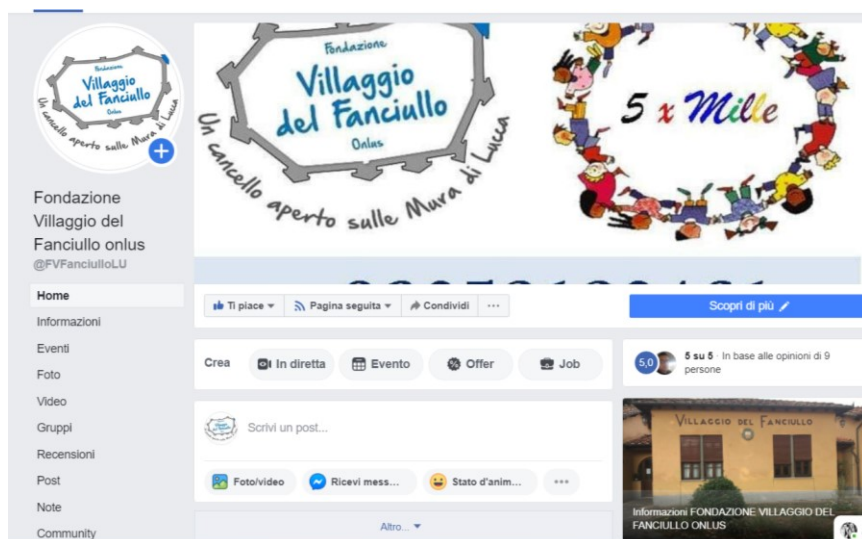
Fondazione
Villaggio del Fanciullo
Onlus
Un cancello aperto sulle Mura di Lucca

Fondazione Villaggio del Fanciullo onlus
@FVFanciulloLU

Home
Informazioni
Eventi
Foto
Video
Gruppi
Recensioni
Post
Note
Community

Fondazione
Villaggio del Fanciullo
Onlus
Un cancello aperto sulle Mura di Lucca

5 x Mille

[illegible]

Ti piace
Pagina seguita
Condividi
···
Scopri di più

Crea
In diretta
Evento
Offer
Job

Scrivi un post...

Foto/video
Ricevi mess...
Stato d'anim...
···

Altro...

5,0
5 su 5 · In base alle opinioni di 9 persone

VILLAGGIO DEL FANCIULLO

Informazioni FONDAZIONE VILLAGGIO DEL FANCIULLO ONLUS